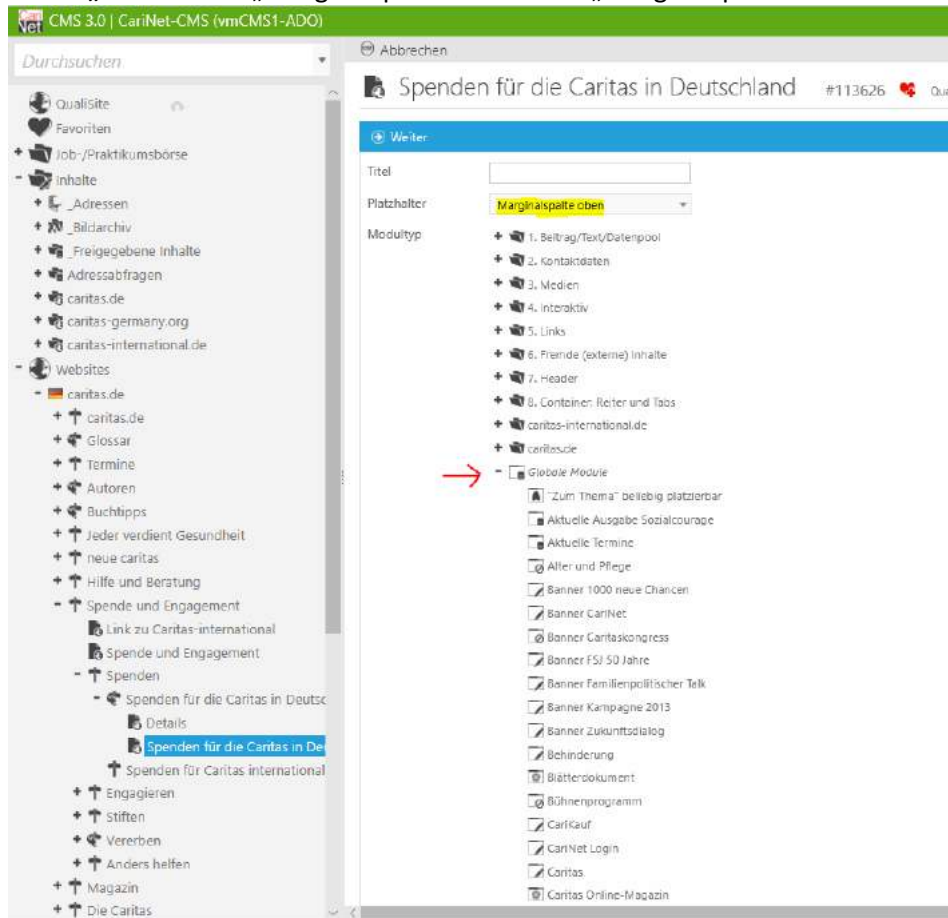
CMS 3.0 | CariNet-CMS (vmCMS1-ADO)

Durchsuchen

QualiSite
Favoriten
Job-/Praktikumsbörse
Inhalte
_Adressen
_Bildarchiv
_Freigegebene Inhalte
Adressabfragen
caritas.de
caritas-germany.org
caritas-international.de
Websites
caritas.de
caritas.de
Glossar
Termine
Autoren
Buchtipps
Jeder verdient Gesundheit
neue caritas
Hilfe und Beratung
Spende und Engagement
Link zu Caritas-international
Spende und Engagement
Spenden
Spenden für die Caritas in Deutsc
Details
Spenden für die Caritas in De
Spenden für Caritas international
Engagieren
Stiften
Vererben
Anders helfen
Magazin
Die Caritas

Abbrechen

Spenden für die Caritas in Deutschland #113626 Qua

Weiter

Titel
Platzhalter Marginalspalte oben
Modultyp
1. Beitrag/Text/Datenpool
2. Kontaktdaten
3. Medien
4. Interaktiv
5. Links
6. Fremde (externe) Inhalte
7. Header
8. Container: Reiter und Tabs
caritas-international.de
caritas.de
Globale Module
"Zum Thema" beliebig platzierbar
Aktuelle Ausgabe Sozialcourage
Aktuelle Termine
Alter und Pflege
Banner 1000 neue Chancen
Banner CariNet
Banner Caritaskongress
Banner FSJ 50 Jahre
Banner Familienpolitischer Talk
Banner Kampagne 2013
Banner Zukunftsdialog
Behinderung
Blätterdokument
Bühnenprogramm
CariKauf
CariNet Login
Caritas
Caritas Online-Magazin